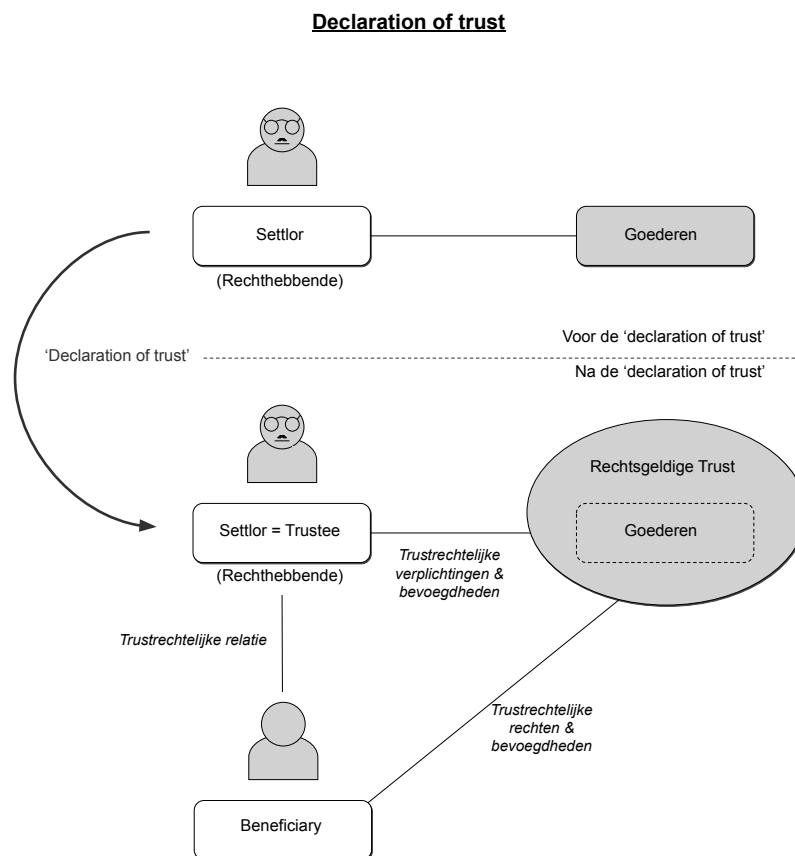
Declaration of trust

Settlor

(Rechthebbende)

Goederen

'Declaration of trust'

Voor de 'declaration of trust'

Na de 'declaration of trust'

Rechtsgeldige Trust

Goederen

Settlor = Trustee

(Rechthebbende)

Trustrechtelijke verplichtingen & bevoegdheden

Trustrechtelijke relatie

Trustrechtelijke rechten & bevoegdheden

Beneficiary